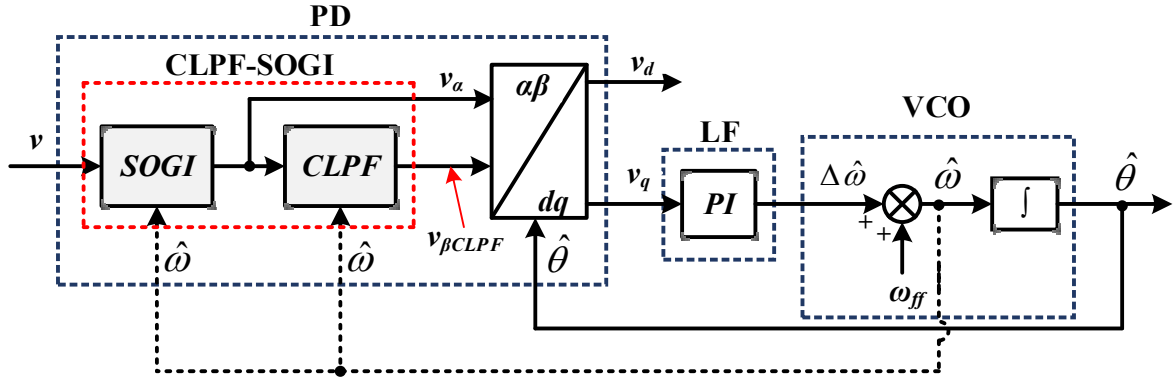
PD

CLPF-SOGI

$v_\alpha$

$v_d$

$\alpha\beta$

$v$

SOGI

CLPF

LF

VCO

$v_q$

PI

$\Delta\hat{\omega}$

$\hat{\omega}$

$\int$

$\hat{\theta}$

dq

$v_{\beta CLPF}$

+

+

$\hat{\omega}$

$\hat{\omega}$

$\hat{\theta}$

$\omega_{ff}$